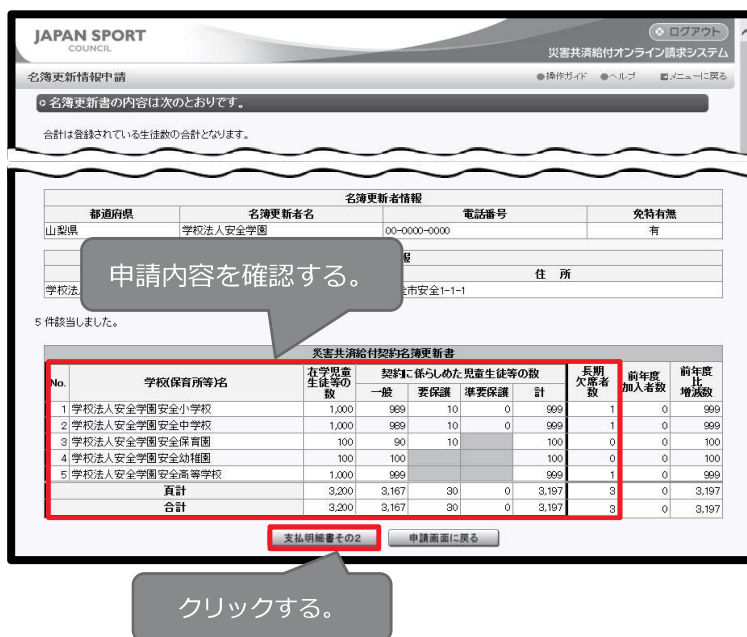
JAPAN SPORT COUNCIL

ログアウト

災害共済給付オンライン請求システム

名簿更新情報申請

●操作ガイド ●ヘルプ メニューに戻る

○名簿更新書の内容は次のとおりです。

合計は登録されている生徒数の合計となります。

| 名簿更新者情報 | | | |
|---|---|---|---|
| 都道府県 | 名簿更新者名 | 電話番号 | 免特有無 |
| 山梨県 | 学校法人安全学園 | 00-0000-0000 | 有 |

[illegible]報

住　所

学校法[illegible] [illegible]市安全1-1-1

申請内容を確認する。

5 件該当しました。

災害共済給付契約名簿更新書

| No. | 学校(保育所等)名 | 在学児童生徒等の数 | 一般 | 要保護 | 準要保護 | 計 | 長期欠席者数 | 前年度加入者数 | 前年度比増減数 |
|---|---|---|---|---|---|---|---|---|---|
| 1 | 学校法人安全学園安全小学校 | 1,000 | 989 | 10 | 0 | 999 | 1 | 0 | 999 |
| 2 | 学校法人安全学園安全中学校 | 1,000 | 989 | 10 | 0 | 999 | 1 | 0 | 999 |
| 3 | 学校法人安全学園安全保育園 | 100 | 90 | 10 | | 100 | 0 | 0 | 100 |
| 4 | 学校法人安全学園安全幼稚園 | 100 | 100 | | | 100 | 0 | 0 | 100 |
| 5 | 学校法人安全学園安全高等学校 | 1,000 | 999 | | | 999 | 1 | 0 | 999 |
| | 頁計 | 3,200 | 3,167 | 30 | 0 | 3,197 | 3 | 0 | 3,197 |
| | 合計 | 3,200 | 3,167 | 30 | 0 | 3,197 | 3 | 0 | 3,197 |

契約に係らしめた児童生徒等の数

支払明細書その2　申請画面に戻る

クリックする。